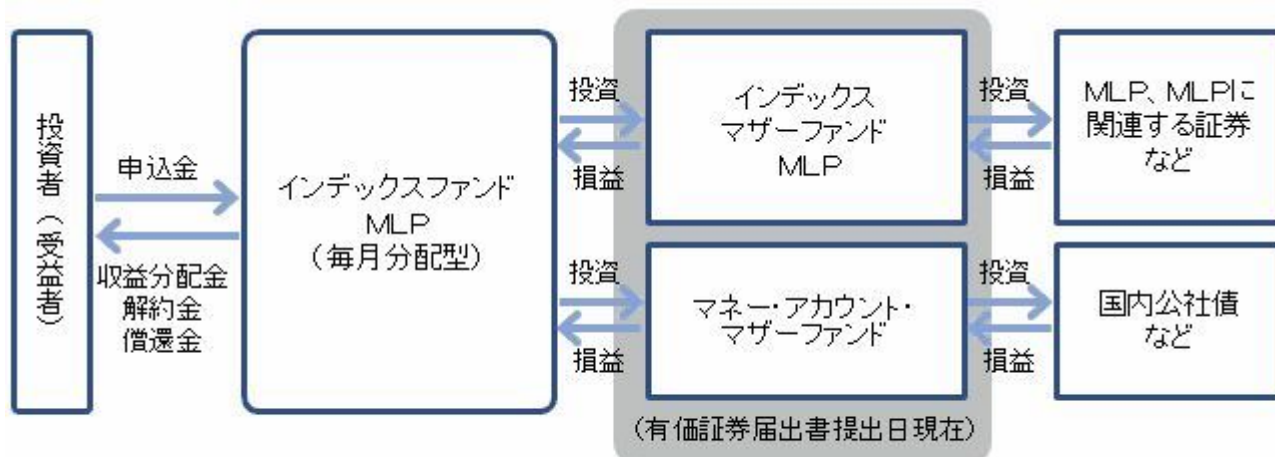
投資者（受益者）

申込金

収益分配金
解約金
償還金

インデックスファンド
MLP
（毎月分配型）

投資
損益

インデックス
マザーファンド
MLP

投資
損益

マネー・アカウント・
マザーファンド

（有価証券届出書提出日現在）

投資
損益

MLP、MLPIに
関連する証券
など

投資
損益

国内公社債
など